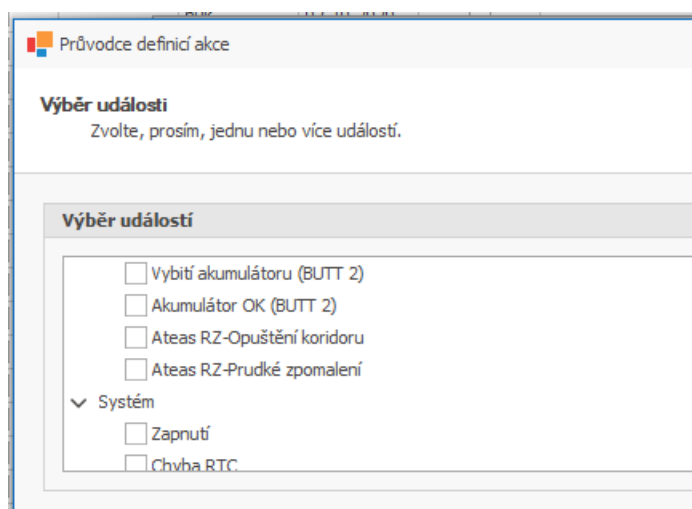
Průvodce definicí akce

Výběr události
Zvolte, prosím, jednu nebo více událostí.

Výběr událostí

Vybití akumulátoru (BUTT 2)
Akumulátor OK (BUTT 2)
Ateas RZ-Opuštění koridoru
Ateas RZ-Prudké zpomalení
Systém
Zapnutí
Chyba RTC